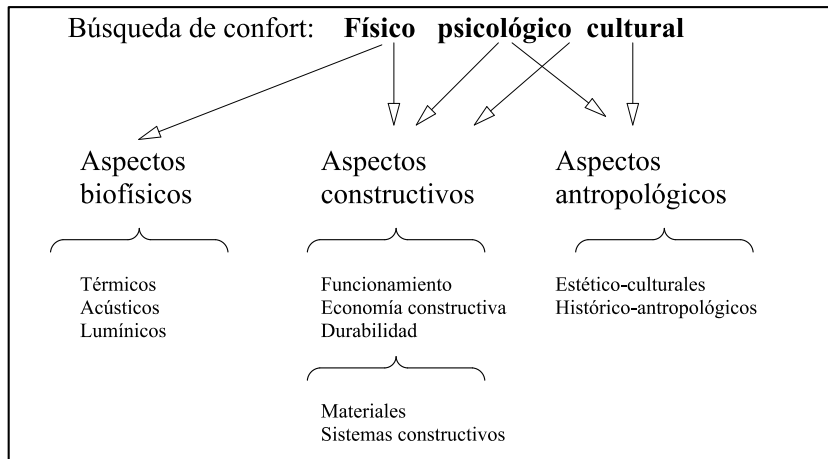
Búsqueda de confort: **Físico psicológico cultural**

Aspectos biofísicos

Aspectos constructivos

Aspectos antropológicos

Térmicos
Acústicos
Lumínicos

Funcionamiento
Economía constructiva
Durabilidad

Materiales
Sistemas constructivos

Estético-culturales
Histórico-antropológicos